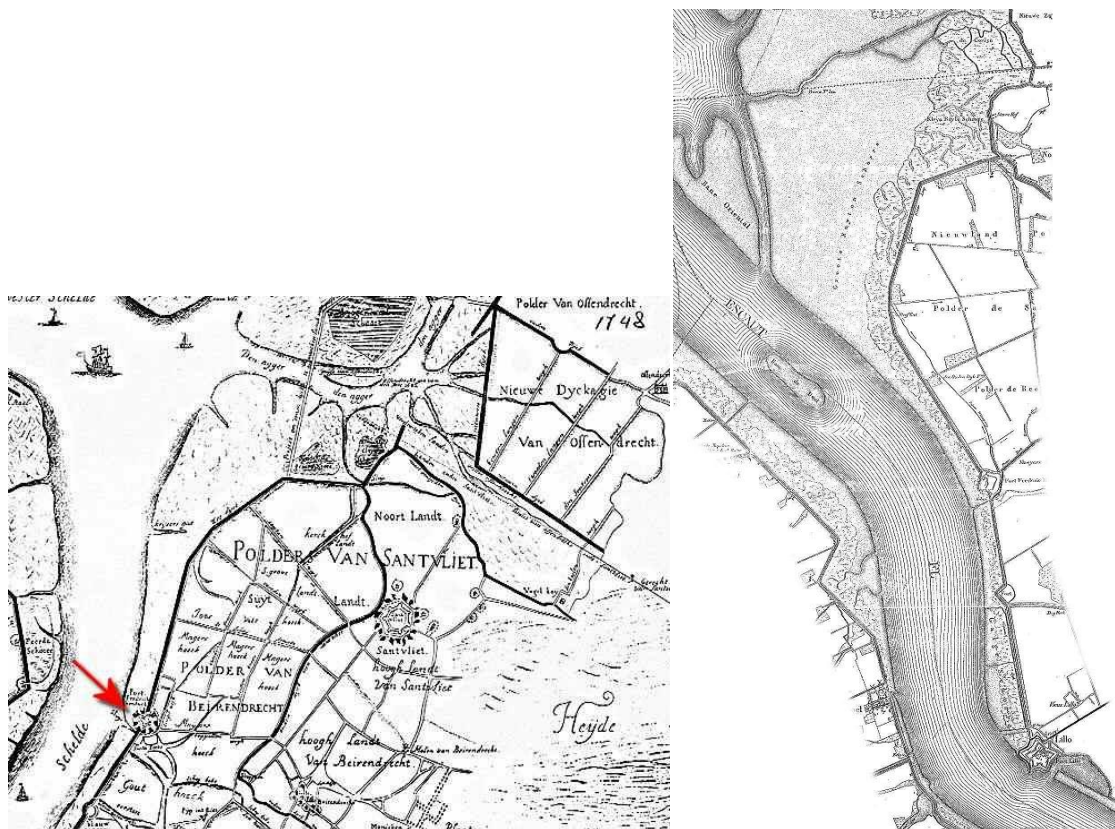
Polder Van Ossendrecht.
1748
Den agger
den agger
Nieuwe Dyckagie
Van Ossendrecht.
Noort Landt
POLDERS VAN SANTVLIET
Suyt
Landt
Landt.
Santvliet.
hoogh Landt
Van Santvliet
POLDER
VAN
BEIRENDRECHT
Heyde
hoogh Landt
Van Beirendrecht
Schelde
Gout
PEerde Schoor
Nieuwland
Polder de
Polder de Ree
ESCAUT
Lillo